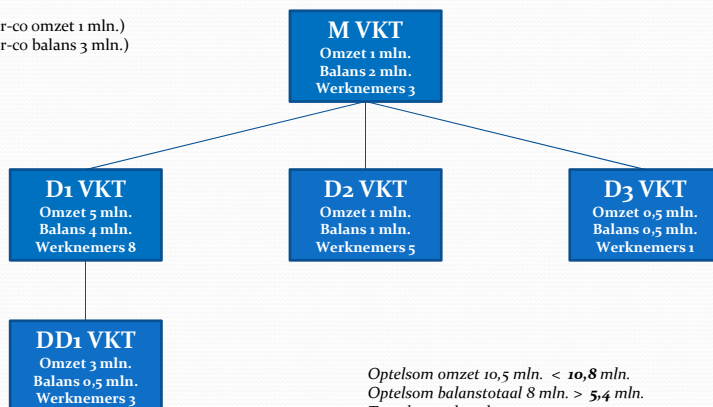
r-co omzet 1 mln.)
r-co balans 3 mln.)

M VKT
Omzet 1 mln.
Balans 2 mln.
Werknemers 3

D1 VKT
Omzet 5 mln.
Balans 4 mln.
Werknemers 8

D2 VKT
Omzet 1 mln.
Balans 1 mln.
Werknemers 5

D3 VKT
Omzet 0,5 mln.
Balans 0,5 mln.
Werknemers 1

DD1 VKT
Omzet 3 mln.
Balans 0,5 mln.
Werknemers 3

*Optelsom omzet 10,5 mln. < **10,8** mln.*
*Optelsom balanstotaal 8 mln. > **5,4** mln.*
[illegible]